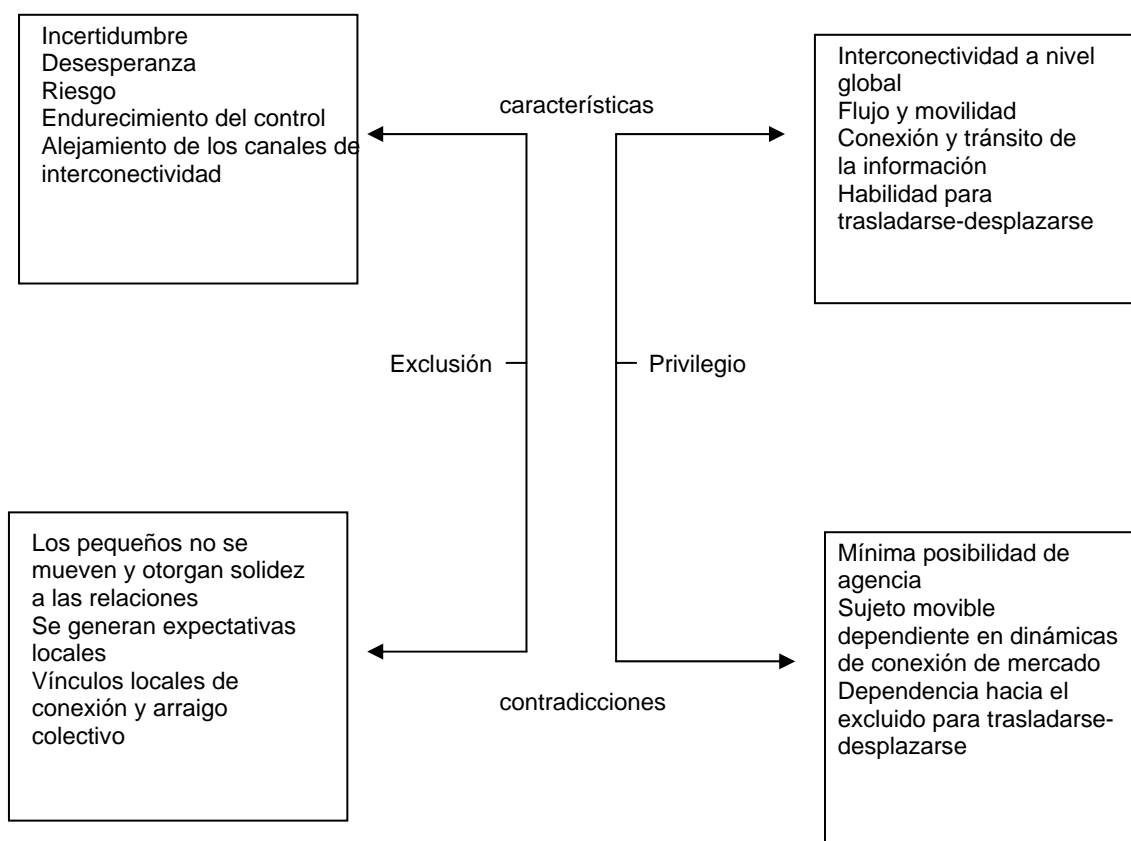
Incertidumbre
Desesperanza
Riesgo
Endurecimiento del control
Alejamiento de los canales de interconectividad

características

Interconectividad a nivel global
Flujo y movilidad
Conexión y tránsito de la información
Habilidad para trasladarse-desplazarse

Exclusión

Privilegio

Los pequeños no se mueven y otorgan solidez a las relaciones
Se generan expectativas locales
Vínculos locales de conexión y arraigo colectivo

contradicciones

Mínima posibilidad de agencia
Sujeto movible dependiente en dinámicas de conexión de mercado
Dependencia hacia el excluido para trasladarse-desplazarse